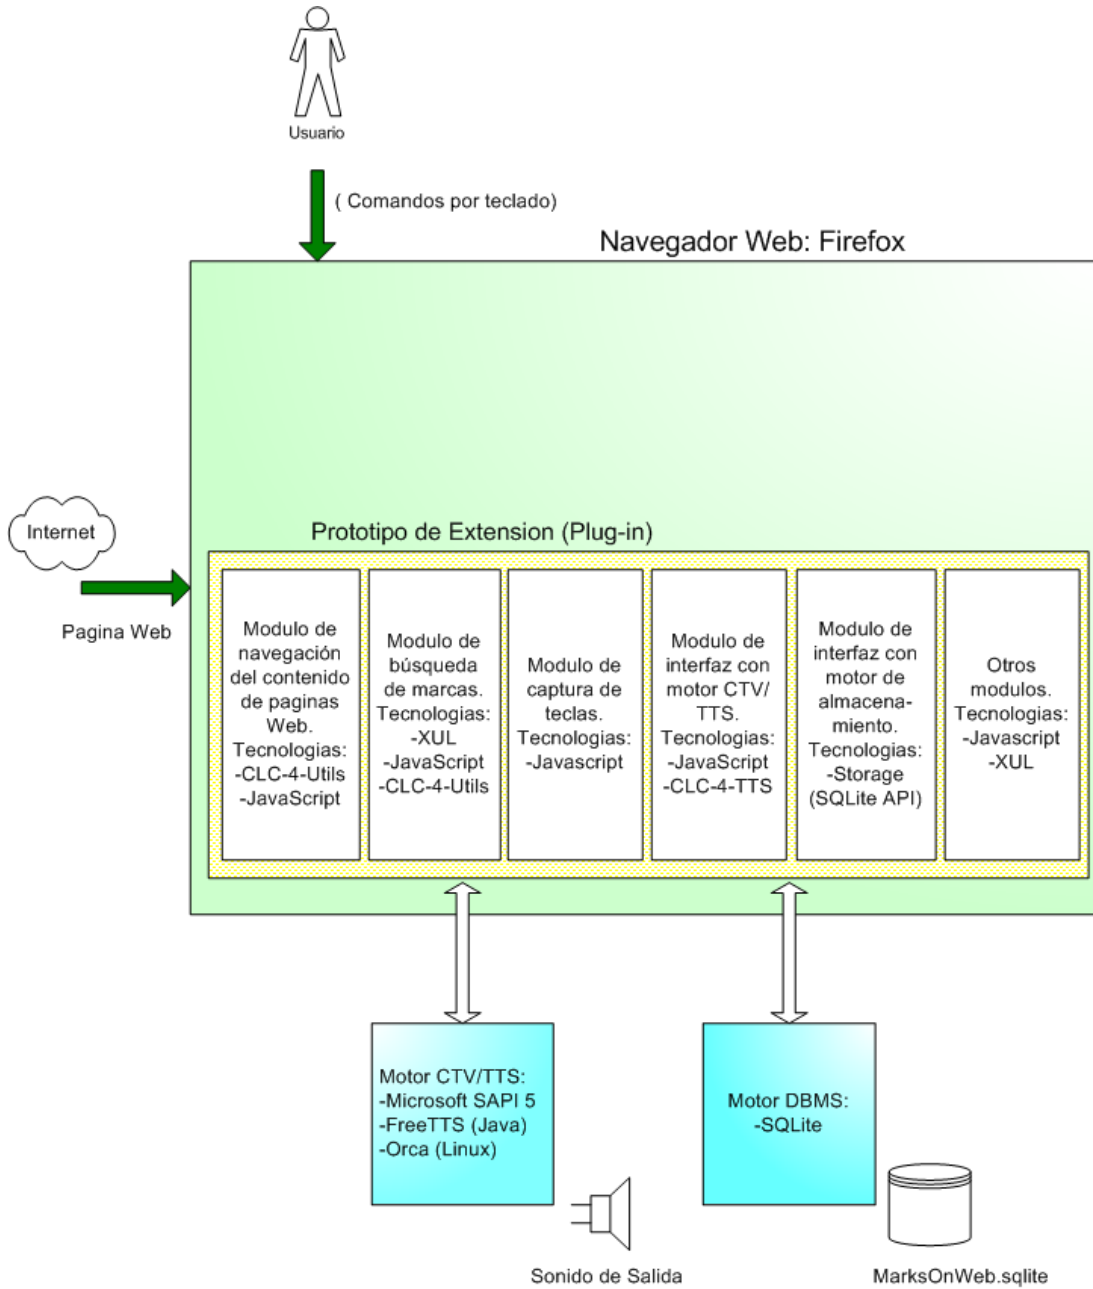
Usuario

( Comandos por teclado)

Navegador Web: Firefox

Internet

Pagina Web

Prototipo de Extension (Plug-in)

Modulo de navegación del contenido de paginas Web. Tecnologias: -CLC-4-Utils -JavaScript

Modulo de búsqueda de marcas. Tecnologias: -XUL -JavaScript -CLC-4-Utils

Modulo de captura de teclas. Tecnologias: -Javascript

Modulo de interfaz con motor CTV/ TTS. Tecnologias: -JavaScript -CLC-4-TTS

Modulo de interfaz con motor de almacenamiento. Tecnologias: -Storage (SQLite API)

Otros modulos. Tecnologias: -Javascript -XUL

Motor CTV/TTS: -Microsoft SAPI 5 -FreeTTS (Java) -Orca (Linux)

Motor DBMS: -SQLite

Sonido de Salida

MarksOnWeb.sqlite